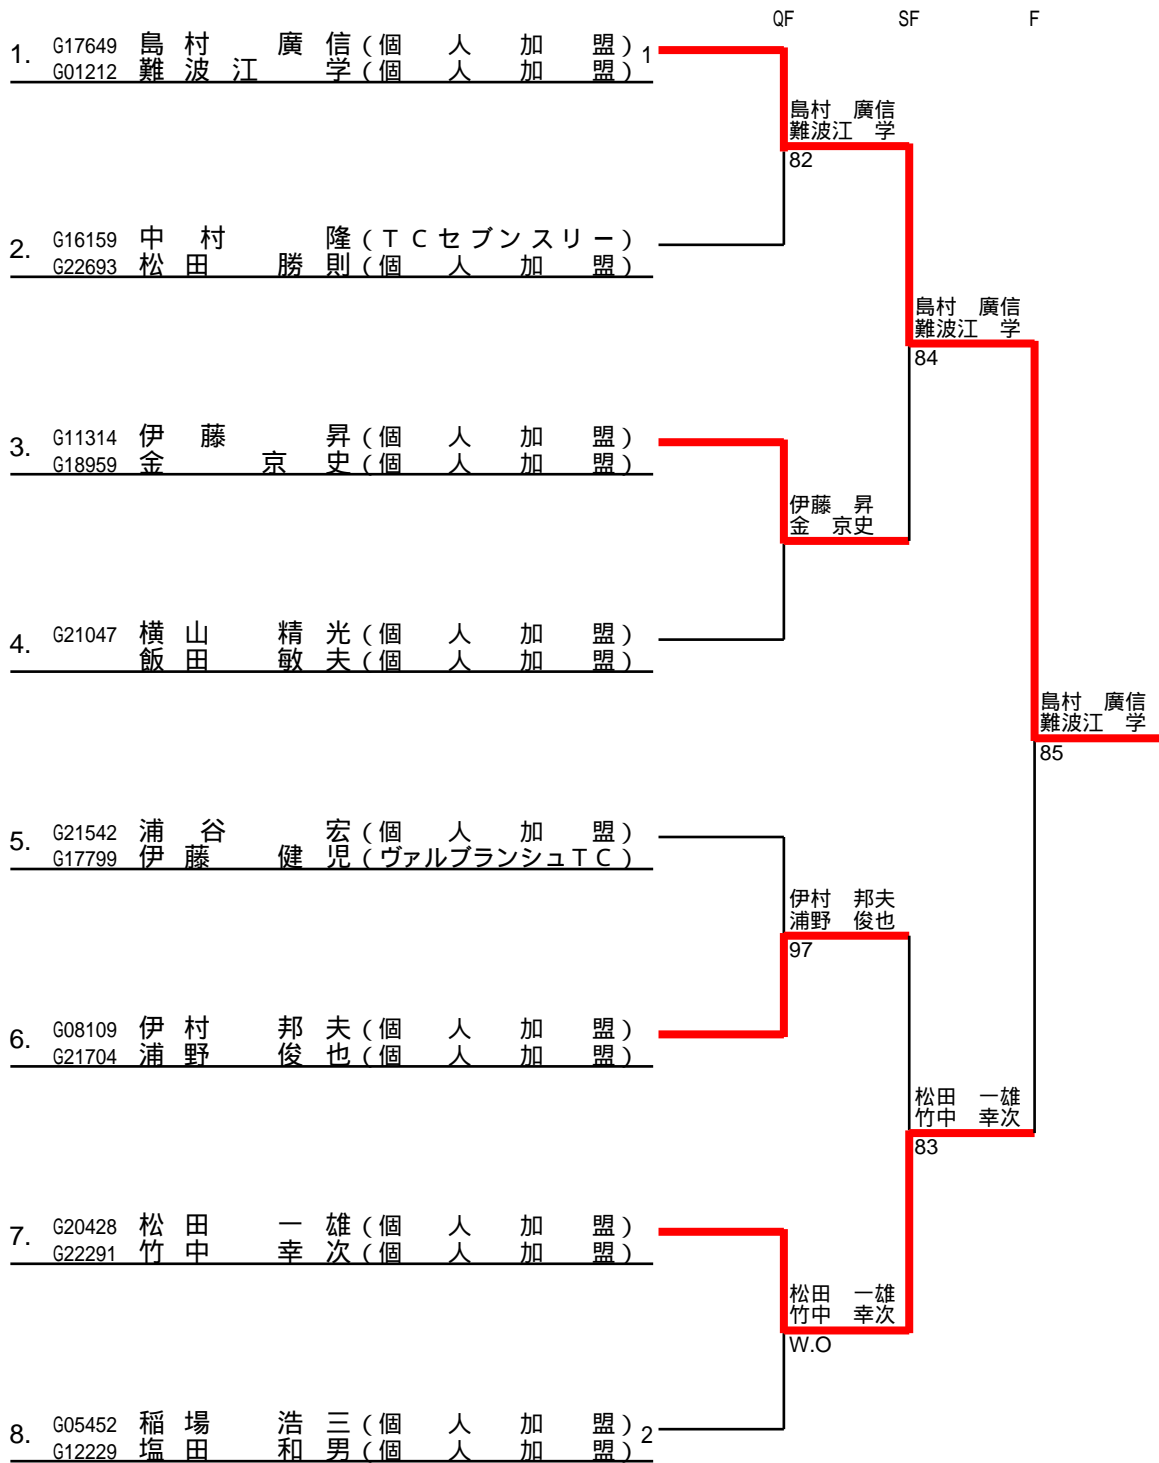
QF SF F

1. G17649 島村 廣信（個人加盟）1
G01212 難波江 学（個人加盟）

島村 廣信
難波江 学
82

2. G16159 中村 隆（ＴＣセブンスリー）
G22693 松田 勝則（個人加盟）

島村 廣信
難波江 学
84

3. G11314 伊藤 昇（個人加盟）
G18959 金 京史（個人加盟）

伊藤 昇
金 京史

4. G21047 横山 精光（個人加盟）
飯田 敏夫（個人加盟）

島村 廣信
難波江 学
85

5. G21542 浦谷 宏（個人加盟）
G17799 伊藤 健児（ヴァルブランシュＴＣ）

伊村 邦夫
浦野 俊也
97

6. G08109 伊村 邦夫（個人加盟）
G21704 浦野 俊也（個人加盟）

松田 一雄
竹中 幸次
83

7. G20428 松田 一雄（個人加盟）
G22291 竹中 幸次（個人加盟）

松田 一雄
竹中 幸次
W.O

8. G05452 稲場 浩三（個人加盟）2
G12229 塩田 和男（個人加盟）